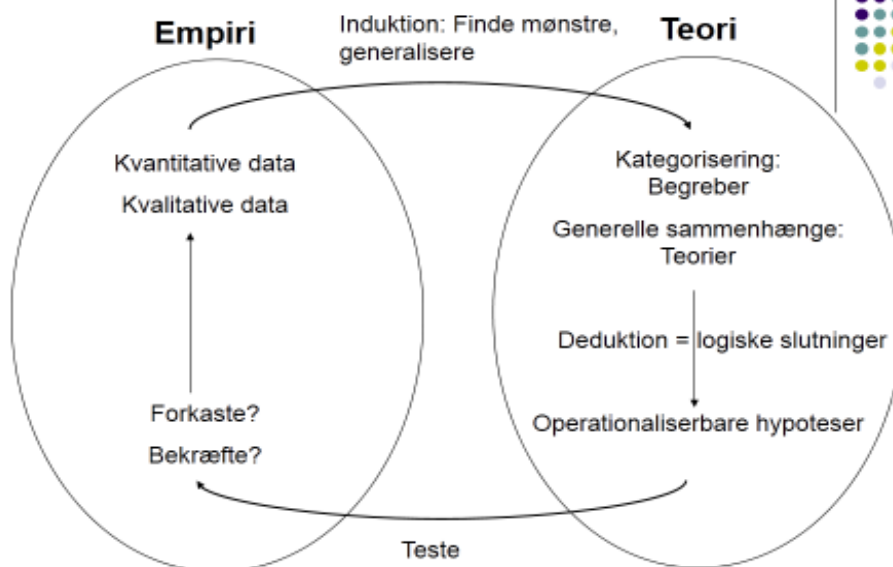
Empiri

Induktion: Finde mønstre, generalisere

Teori

Kvantitative data

Kvalitative data

Kategorisering: Begreber

Generelle sammenhænge: Teorier

Deduktion = logiske slutninger

Forkaste?

Bekræfte?

Operationaliserbare hypoteser

Teste